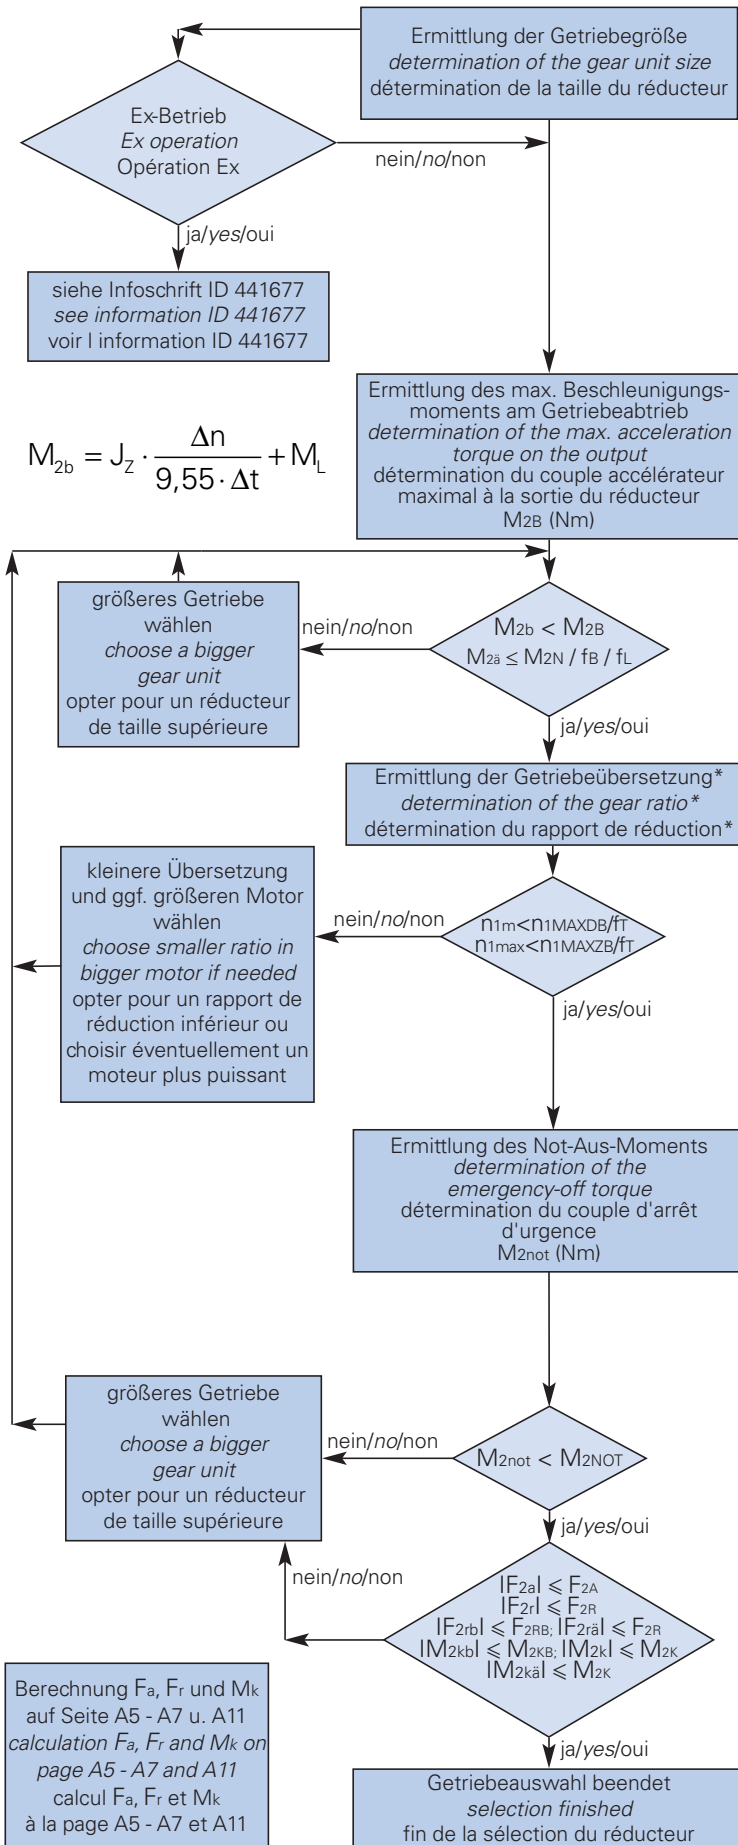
Ermittlung der Getriebegröße
determination of the gear unit size
détermination de la taille du réducteur

Ex-Betrieb
Ex operation
Opération Ex

nein/no/non

ja/yes/oui

siehe Infoschrift ID 441677
see information ID 441677
voir l information ID 441677

Ermittlung des max. Beschleunigungsmoments am Getriebeabtrieb
determination of the max. acceleration torque on the output
détermination du couple accélérateur maximal à la sortie du réducteur
M2B (Nm)

$M_{2b} = J_Z \cdot \frac{\Delta n}{9,55 \cdot \Delta t} + M_L$

größeres Getriebe wählen
choose a bigger gear unit
opter pour un réducteur de taille supérieure

nein/no/non

$M_{2b} < M_{2B}$
$M_{2ä} \leq M_{2N} / f_B / f_L$

ja/yes/oui

Ermittlung der Getriebeübersetzung*
determination of the gear ratio*
détermination du rapport de réduction*

kleinere Übersetzung und ggf. größeren Motor wählen
choose smaller ratio in bigger motor if needed
opter pour un rapport de réduction inférieur ou choisir éventuellement un moteur plus puissant

nein/no/non

$n_{1m} < n_{1MAXDB}/f_T$
$n_{1max} < n_{1MAXZB}/f_T$

ja/yes/oui

Ermittlung des Not-Aus-Moments
determination of the emergency-off torque
détermination du couple d'arrêt d'urgence
M2not (Nm)

größeres Getriebe wählen
choose a bigger gear unit
opter pour un réducteur de taille supérieure

nein/no/non

$M_{2not} < M_{2NOT}$

ja/yes/oui

nein/no/non

$|F_{2a}| \leqslant F_{2A}$
$|F_{2r}| \leqslant F_{2R}$
$|F_{2rb}| \leqslant F_{2RB}; |F_{2rä}| \leqslant F_{2R}$
$|M_{2kb}| \leqslant M_{2KB}; |M_{2k}| \leqslant M_{2K}$
$|M_{2kä}| \leqslant M_{2K}$

Berechnung Fa, Fr und Mk auf Seite A5 - A7 u. A11
calculation Fa, Fr and Mk on page A5 - A7 and A11
calcul Fa, Fr et Mk à la page A5 - A7 et A11

ja/yes/oui

Getriebeauswahl beendet
selection finished
fin de la sélection du réducteur